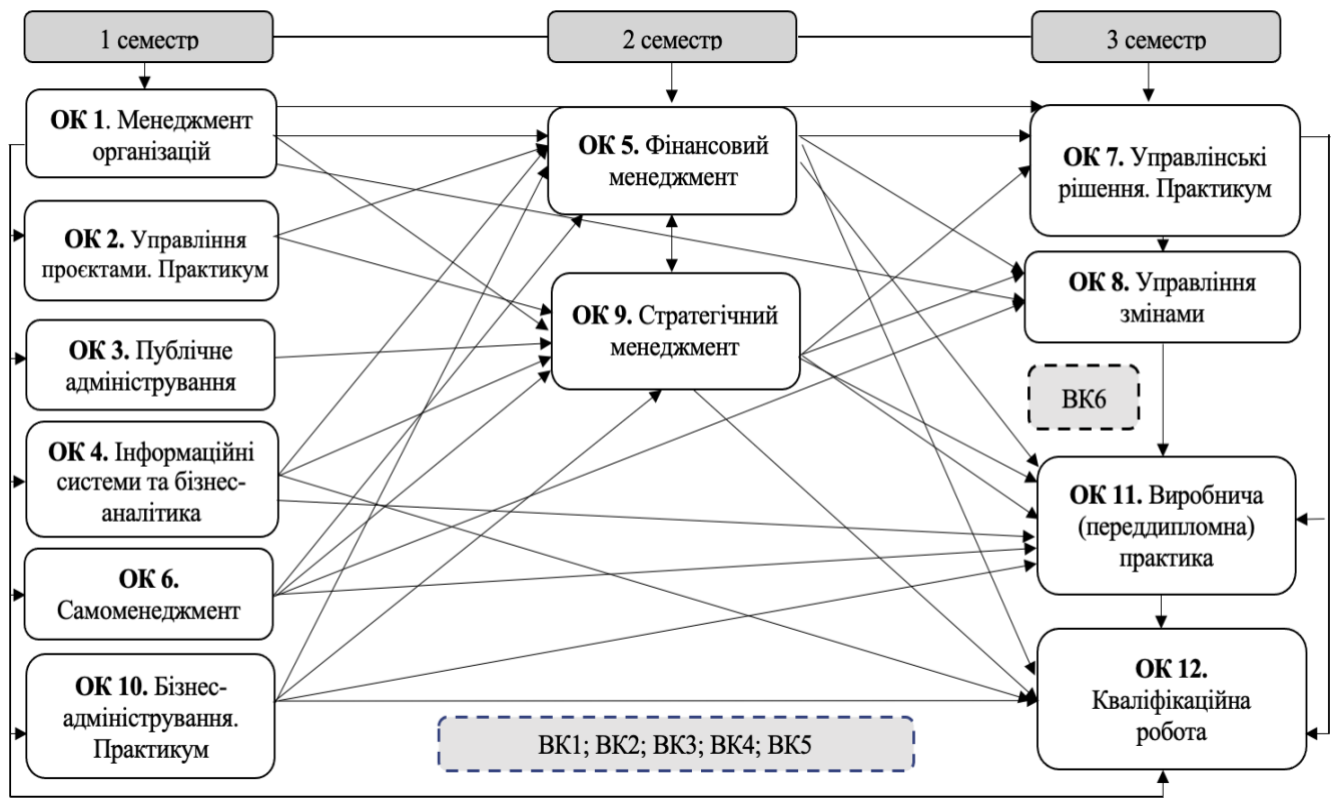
1 семестр

2 семестр

3 семестр

ОК 1. Менеджмент організацій

ОК 2. Управління проєктами. Практикум

ОК 3. Публічне адміністрування

ОК 4. Інформаційні системи та бізнес-аналітика

ОК 6. Самоменеджмент

ОК 10. Бізнес-адміністрування. Практикум

ОК 5. Фінансовий менеджмент

ОК 9. Стратегічний менеджмент

ВК1; ВК2; ВК3; ВК4; ВК5

ОК 7. Управлінські рішення. Практикум

ОК 8. Управління змінами

ВК6

ОК 11. Виробнича (переддипломна) практика

ОК 12. Кваліфікаційна робота